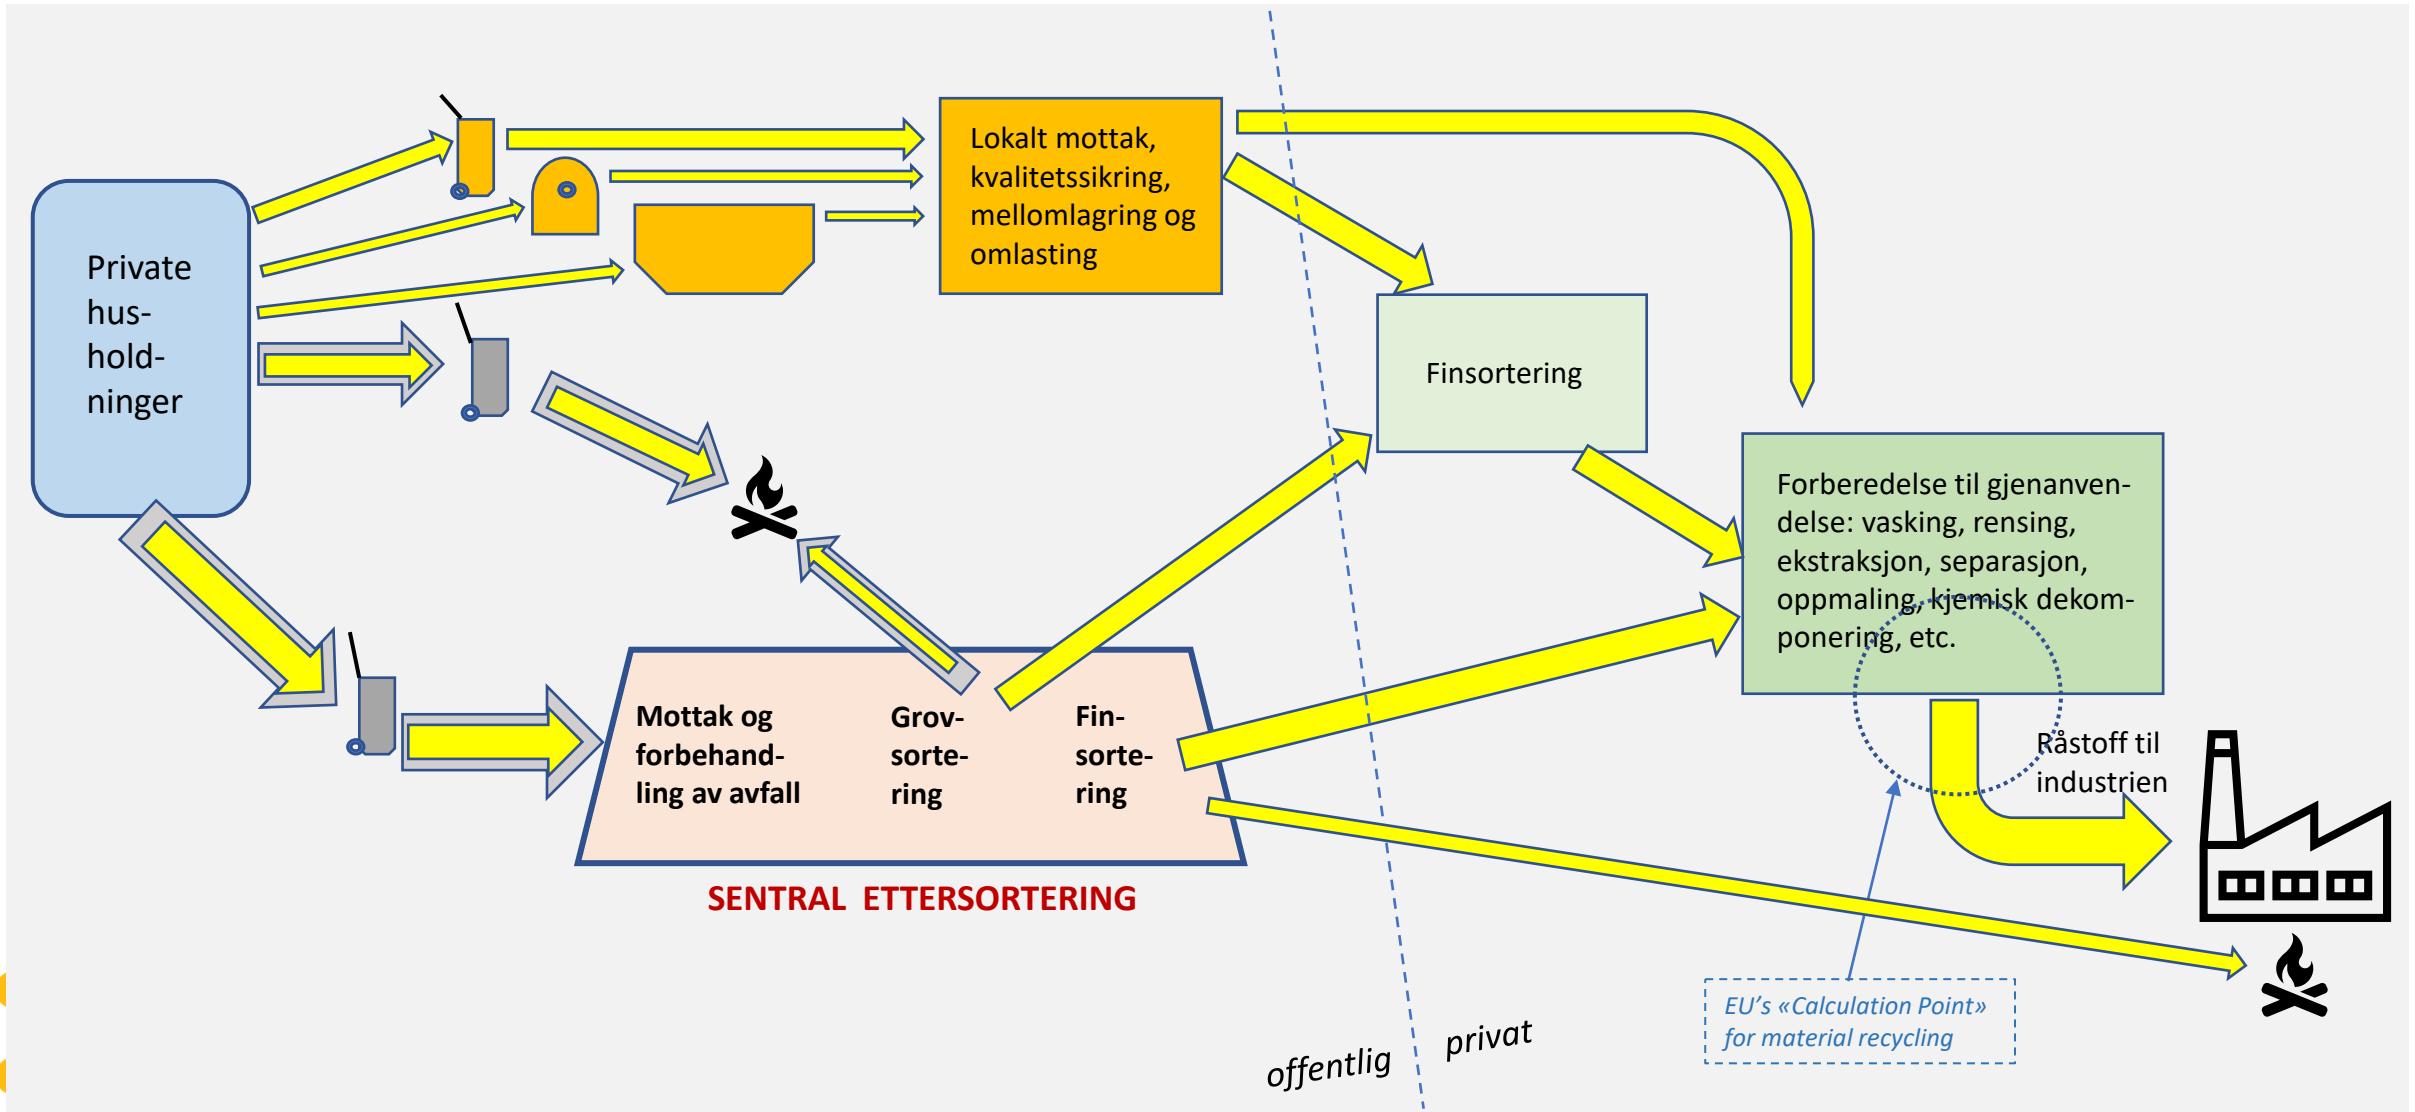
Private hus-hold-ninger

Lokalt mottak, kvalitetssikring, mellomlagring og omlasting

Finsortering

Forberedelse til gjenanven-delse: vasking, rensing, ekstraksjon, separasjon, oppmaling, kjemisk dekom-ponering, etc.

Mottak og forbehand-ling av avfall

Grov-sorte-ring

Fin-sorte-ring

SENTRAL ETTERSORTERING

Råstoff til industrien

EU's «Calculation Point» for material recycling

offentlig

privat